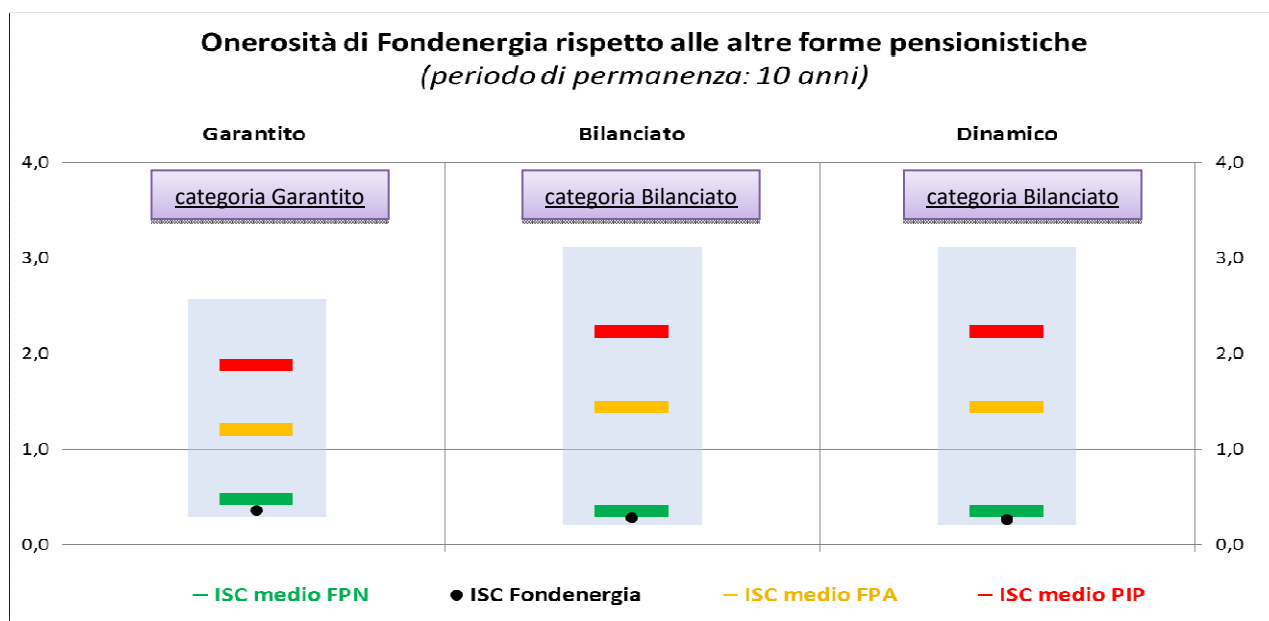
Onerosità di Fondenergia rispetto alle altre forme pensionistiche
(periodo di permanenza: 10 anni)

Garantito

Bilanciato

Dinamico

4,0
3,0
2,0
1,0
0,0

categoria Garantito

categoria Bilanciato

categoria Bilanciato

4,0
3,0
2,0
1,0
0,0

— ISC medio FPN ● ISC Fondenergia — ISC medio FPA — ISC medio PIP